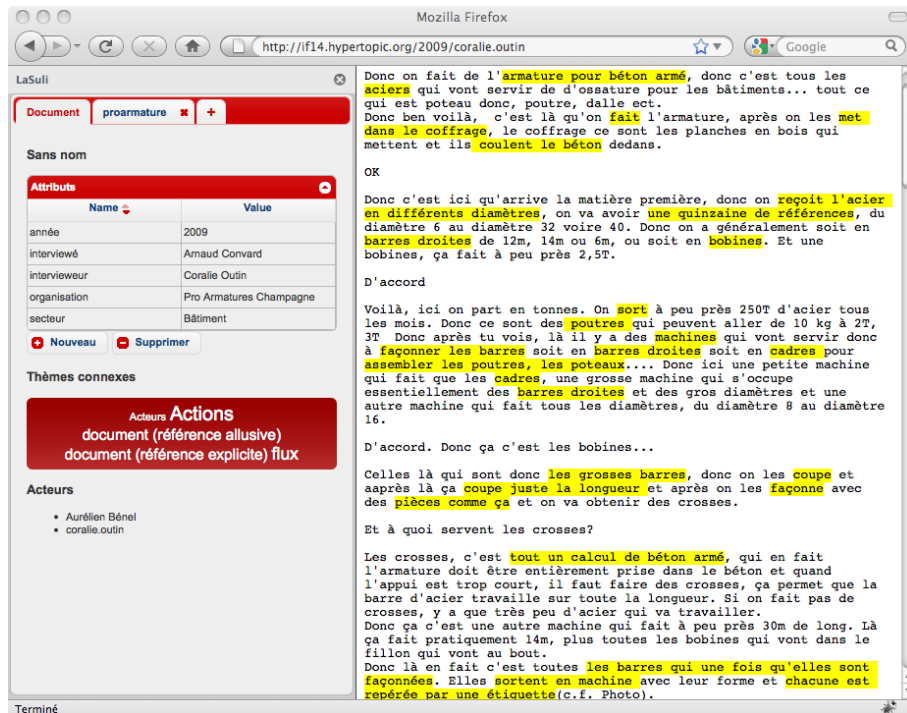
Mozilla Firefox

http://if14.hypertopic.org/2009/coralie.outin

Google

LaSuli

Document | proarmature | +

Sans nom

Attributs

| Name | Value |
|---|---|
| année | 2009 |
| interviewé | Arnaud Convard |
| intervieweur | Coralie Outin |
| organisation | Pro Armatures Champagne |
| secteur | Bâtiment |

Nouveau | Supprimer

Thèmes connexes

Acteurs Actions
document (référence allusive)
document (référence explicite) flux

Acteurs

• Aurélien Bénel
• coralie.outin

Donc on fait de l'armature pour béton armé, donc c'est tous les aciers qui vont servir de d'ossature pour les bâtiments... tout ce qui est poteau donc, poutre, dalle ect.
Donc ben voilà, c'est là qu'on fait l'armature, après on les met dans le coffrage, le coffrage ce sont les planches en bois qui mettent et ils coulent le béton dedans.

OK

Donc c'est ici qu'arrive la matière première, donc on reçoit l'acier en différents diamètres, on va avoir une quinzaine de références, du diamètre 6 au diamètre 32 voire 40. Donc on a généralement soit en barres droites de 12m, 14m ou 6m, ou soit en bobines. Et une bobines, ça fait à peu près 2,5T.

D'accord

Voilà, ici on part en tonnes. On sort à peu près 250T d'acier tous les mois. Donc ce sont des poutres qui peuvent aller de 10 kg à 2T, 3T Donc après tu vois, là il y a des machines qui vont servir donc à façonner les barres soit en barres droites soit en cadres pour assembler les poutres, les poteaux.... Donc ici une petite machine qui fait que les cadres, une grosse machine qui s'occupe essentiellement des barres droites et des gros diamètres et une autre machine qui fait tous les diamètres, du diamètre 8 au diamètre 16.

D'accord. Donc ça c'est les bobines...

Celles là qui sont donc les grosses barres, donc on les coupe et aprrès là ça coupe juste la longueur et après on les façonne avec des pièces comme ça et on va obtenir des crosses.

Et à quoi servent les crosses?

Les crosses, c'est tout un calcul de béton armé, qui en fait l'armature doit être entièrement prise dans le béton et quand l'appui est trop court, il faut faire des crosses, ça permet que la barre d'acier travaille sur toute la longueur. Si on fait pas de crosses, y a que très peu d'acier qui va travailler.
Donc ça c'est une autre machine qui fait à peu près 30m de long. Là ça fait pratiquement 14m, plus toutes les bobines qui vont dans le fillon qui vont au bout.
Donc là en fait c'est toutes les barres qui une fois qu'elles sont façonnées. Elles sortent en machine avec leur forme et chacune est repérée par une étiquette(c.f. Photo).

Terminé